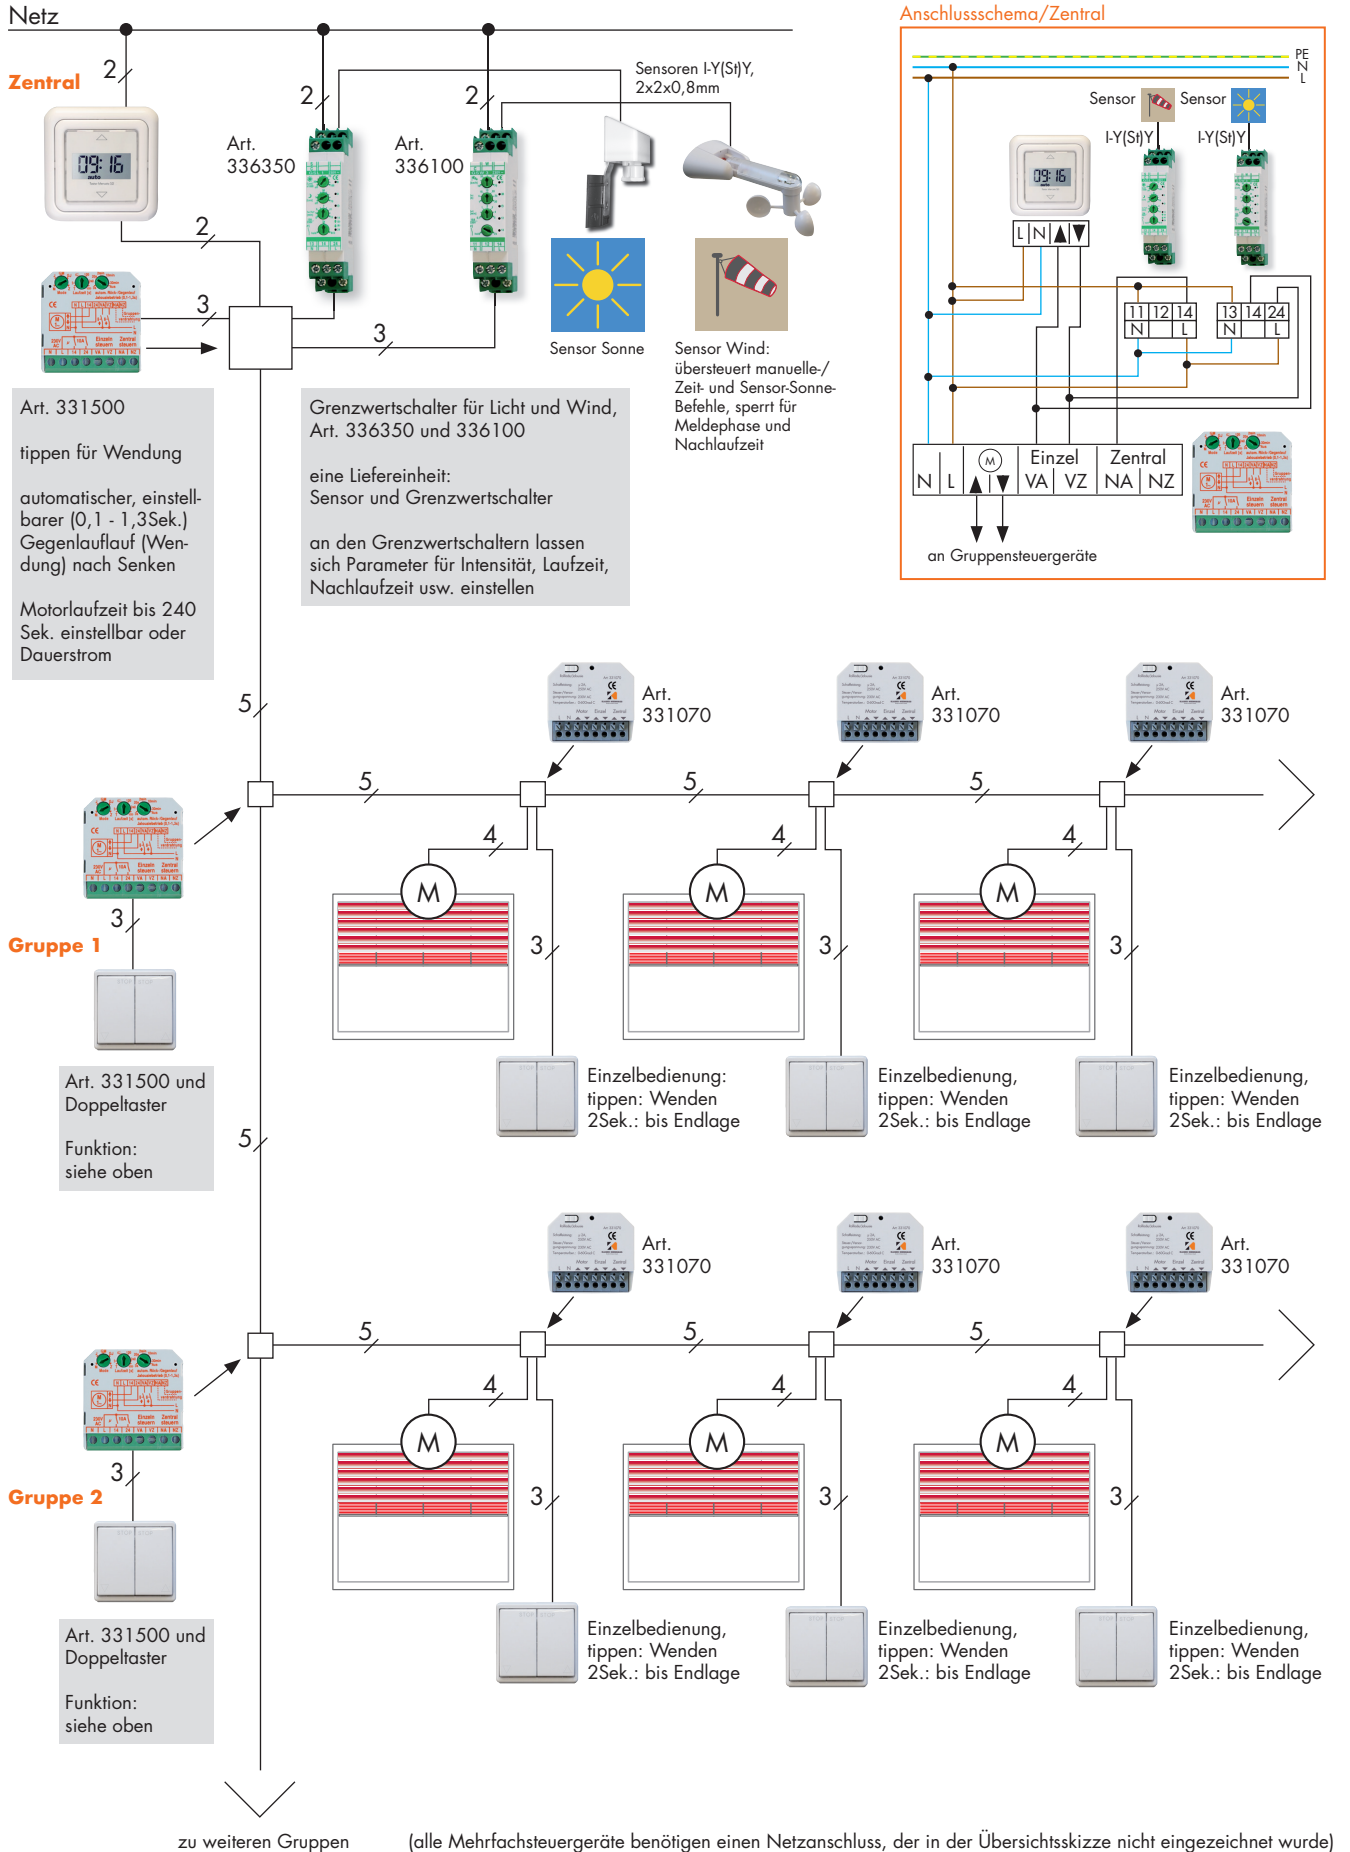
Netz

Zentral

2

2

2

2

3

3

Art. 336350

Art. 336100

Sensoren I-Y(St)Y, 2x2x0,8mm

Sensor Sonne

Sensor Wind: übersteuert manuelle-/ Zeit- und Sensor-Sonne-Befehle, sperrt für Meldephase und Nachlaufzeit

09:16

Art. 331500

tippen für Wendung

automatischer, einstellbarer (0,1 - 1,3Sek.) Gegenlauflauf (Wendung) nach Senken

Motorlaufzeit bis 240 Sek. einstellbar oder Dauerstrom

Grenzwertschalter für Licht und Wind, Art. 336350 und 336100

eine Liefereinheit: Sensor und Grenzwertschalter

an den Grenzwertschaltern lassen sich Parameter für Intensität, Laufzeit, Nachlaufzeit usw. einstellen

Anschlussschema/Zentral

PE
N
L

Sensor

Sensor

I-Y(St)Y

I-Y(St)Y

L N ▲ ▼

11 12 14
N L

13 14 24
N L

N L M ▲ ▼ Einzel VA VZ Zentral NA NZ

an Gruppensteuergeräte

5

Art. 331070

Art. 331070

Art. 331070

5

5

5

4

4

4

M

M

M

3

3

3

3

Gruppe 1

Art. 331500 und Doppeltaster

Funktion: siehe oben

Einzelbedienung: tippen: Wenden 2Sek.: bis Endlage

Einzelbedienung, tippen: Wenden 2Sek.: bis Endlage

Einzelbedienung, tippen: Wenden 2Sek.: bis Endlage

5

Art. 331070

Art. 331070

Art. 331070

5

5

5

4

4

4

M

M

M

3

3

3

3

Gruppe 2

Art. 331500 und Doppeltaster

Funktion: siehe oben

Einzelbedienung, tippen: Wenden 2Sek.: bis Endlage

Einzelbedienung, tippen: Wenden 2Sek.: bis Endlage

Einzelbedienung, tippen: Wenden 2Sek.: bis Endlage

zu weiteren Gruppen

(alle Mehrfachsteuergeräte benötigen einen Netzanschluss, der in der Übersichtsskizze nicht eingezeichnet wurde)